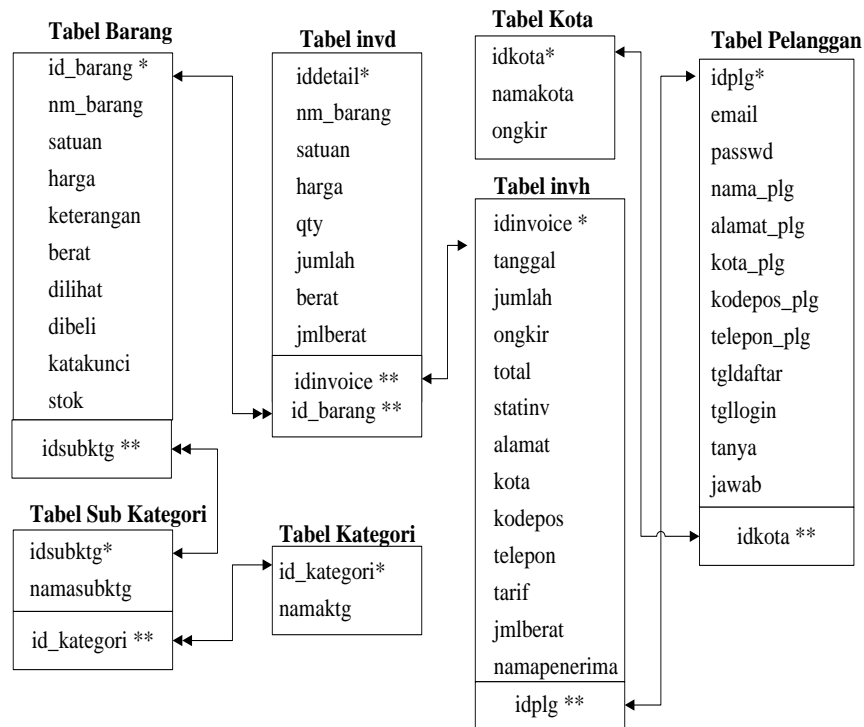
Tabel Barang

id_barang *
nm_barang
satuan
harga
keterangan
berat
dilihat
dibeli
katakunci
stok

idsubktg **

Tabel invd

iddetail*
nm_barang
satuan
harga
qty
jumlah
berat
jmlberat

idinvoice **
id_barang **

Tabel Kota

idkota*
namakota
ongkir

Tabel Pelanggan

idplg*
email
passwd
nama_plg
alamat_plg
kota_plg
kodepos_plg
telepon_plg
tgldaftar
tgllogin
tanya
jawab

idkota **

Tabel invh

idinvoice *
tanggal
jumlah
ongkir
total
statinv
alamat
kota
kodepos
telepon
tarif
jmlberat
namapenerima

idplg **

Tabel Sub Kategori

idsubktg*
namasubktg

id_kategori **

Tabel Kategori

id_kategori*
namaktg